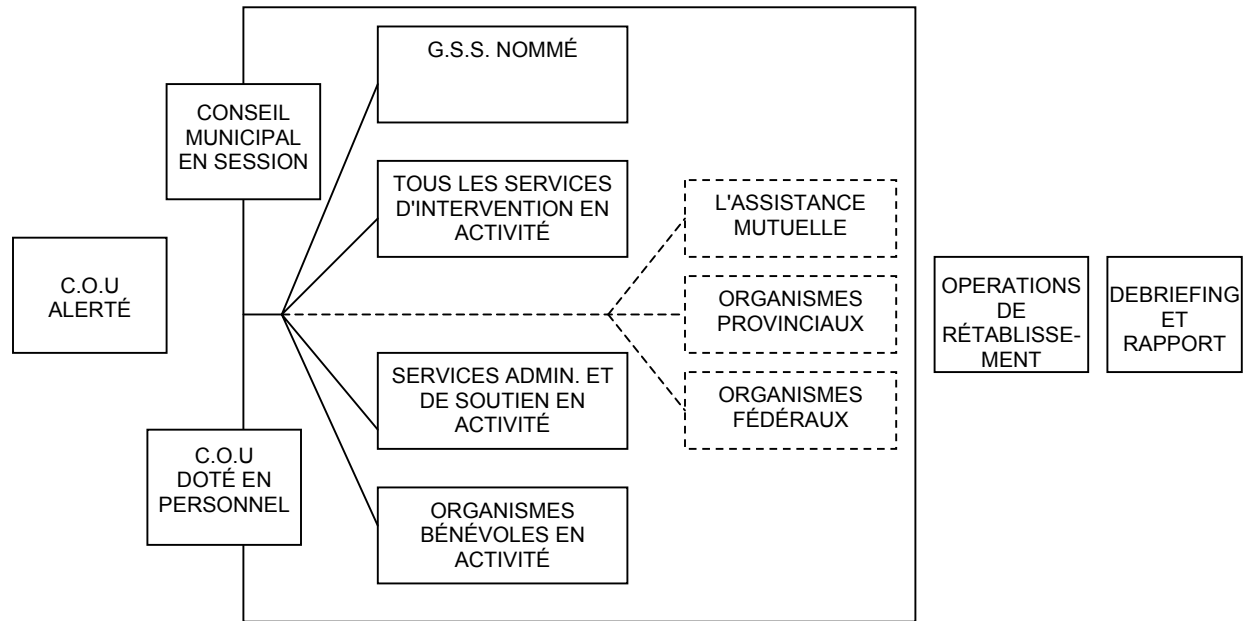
C.O.U ALERTÉ

CONSEIL MUNICIPAL EN SESSION

C.O.U DOTÉ EN PERSONNEL

G.S.S. NOMMÉ

TOUS LES SERVICES D'INTERVENTION EN ACTIVITÉ

SERVICES ADMIN. ET DE SOUTIEN EN ACTIVITÉ

ORGANISMES BÉNÉVOLES EN ACTIVITÉ

L'ASSISTANCE MUTUELLE

ORGANISMES PROVINCIAUX

ORGANISMES FÉDÉRAUX

OPERATIONS DE RÉTABLISSEMENT

DEBRIEFING ET RAPPORT